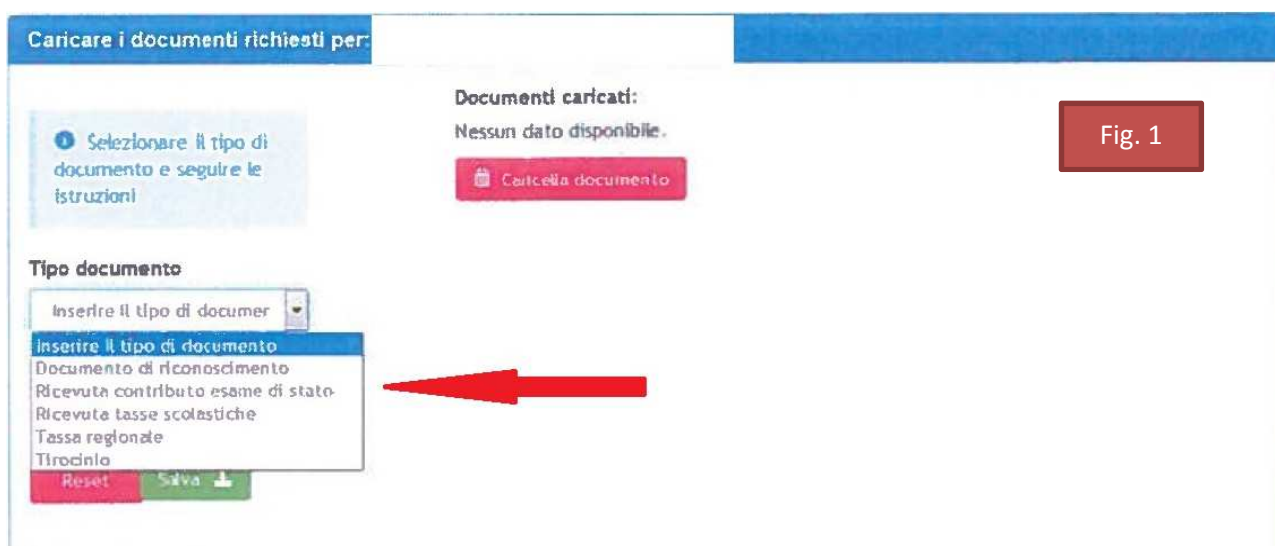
Caricare i documenti richiesti per:

Selezionare il tipo di documento e seguire le istruzioni

Documenti caricati:
Nessun dato disponibile.

Cancella documento

Fig. 1

Tipo documento

Inserire il tipo di documer

Inserire il tipo di documento
Documento di riconoscimento
Ricevuta contributo esame di stato
Ricevuta tasse scolastiche
Tassa regionale
Tirocinio

Reset
Salva